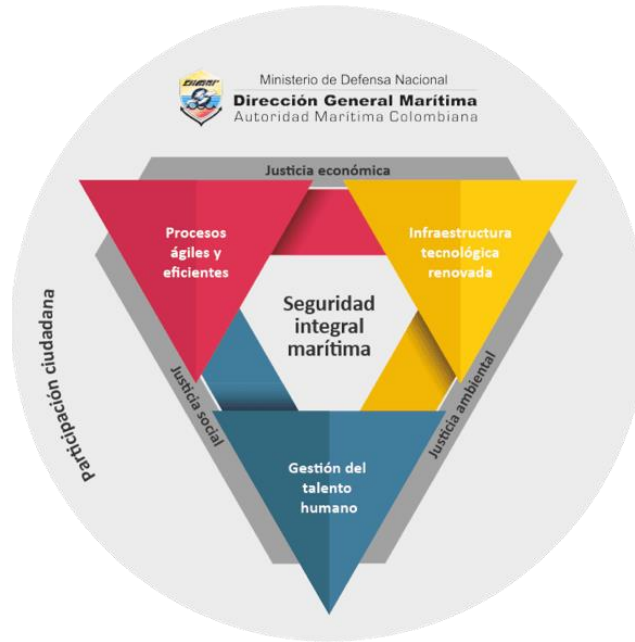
DIMAR

Ministerio de Defensa Nacional
Dirección General Marítima
Autoridad Marítima Colombiana

Justicia económica

Procesos ágiles y eficientes

Infraestructura tecnológica renovada

Seguridad integral marítima

Justicia social

Justicia ambiental

Gestión del talento humano

participación ciudadana